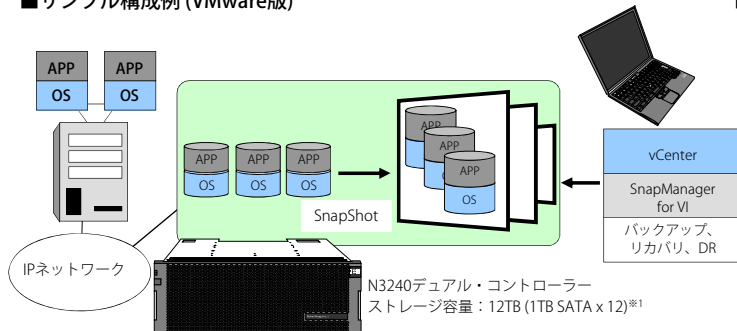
■サンプル構成例 (VMware版)

APP
OS
APP
OS

APP
OS
APP
OS
APP
OS

SnapShot

APP
APP
APP
OS

vCenter
SnapManager for VI
バックアップ、リカバリ、DR

IPネットワーク

N3240デュアル・コントローラー
ストレージ容量：12TB (1TB SATA x 12)※1